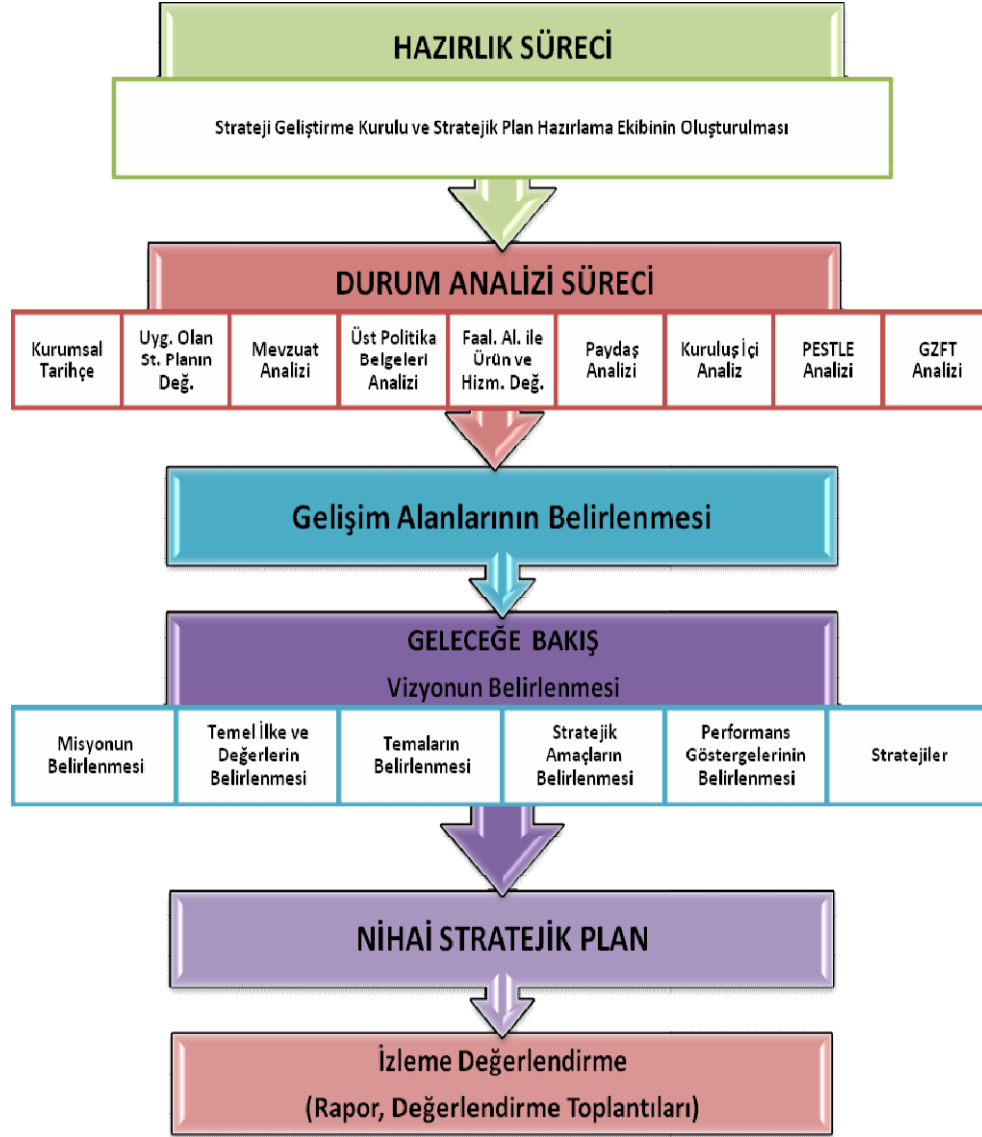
HAZIRLIK SÜRECİ

Strateji Geliştirme Kurulu ve Stratejik Plan Hazırlama Ekibinin Oluşturulması

DURUM ANALİZİ SÜRECİ

Kurumsal Tarihçe

Uyg. Olan St. Planın Değ.

Mevzuat Analizi

Üst Politika Belgeleri Analizi

Faal. Al. ile Ürün ve Hizm. Değ.

Paydaş Analizi

Kuruluş İçi Analiz

PESTLE Analizi

GZFT Analizi

Gelişim Alanlarının Belirlenmesi

GELECEĞE BAKIŞ

Vizyonun Belirlenmesi

Misyonun Belirlenmesi

Temel İlke ve Değerlerin Belirlenmesi

Temaların Belirlenmesi

Stratejik Amaçların Belirlenmesi

Performans Göstergelerinin Belirlenmesi

Stratejiler

NİHAİ STRATEJİK PLAN

İzleme Değerlendirme

(Rapor, Değerlendirme Toplantıları)